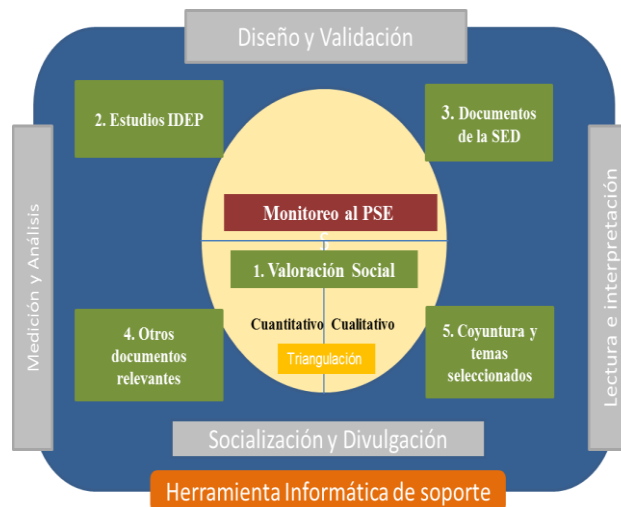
Diseño y Validación

2. Estudios IDEP

3. Documentos de la SED

Medición y Análisis

Lectura e interpretación

Monitoreo al PSE

1. Valoración Social

Cuantitativo Cualitativo

Triangulación

4. Otros documentos relevantes

5. Coyuntura y temas seleccionados

Socialización y Divulgación

Herramienta Informática de soporte